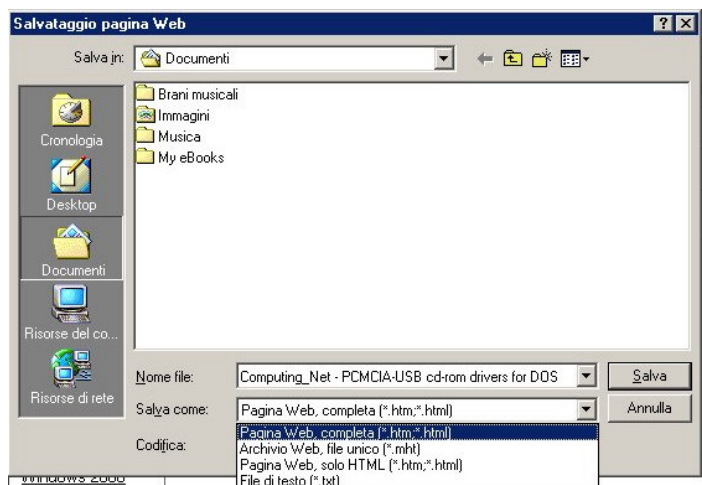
Salvataggio pagina Web

? X

Salva in: Documenti

Brani musicali
Immagini
Musica
My eBooks

Cronologia
Desktop
Documenti
Risorse del co...
Risorse di rete

Nome file: Computing_Net - PCMCIA-USB cd-rom drivers for DOS
Salva

Salva come: Pagina Web, completa (*.htm;*.html)
Annulla

Codifica:

Pagina Web, completa (*.htm;*.html)
Archivio Web, file unico (*.mht)
Pagina Web, solo HTML (*.htm;*.html)
File di testo (*.txt)

Windows 2000